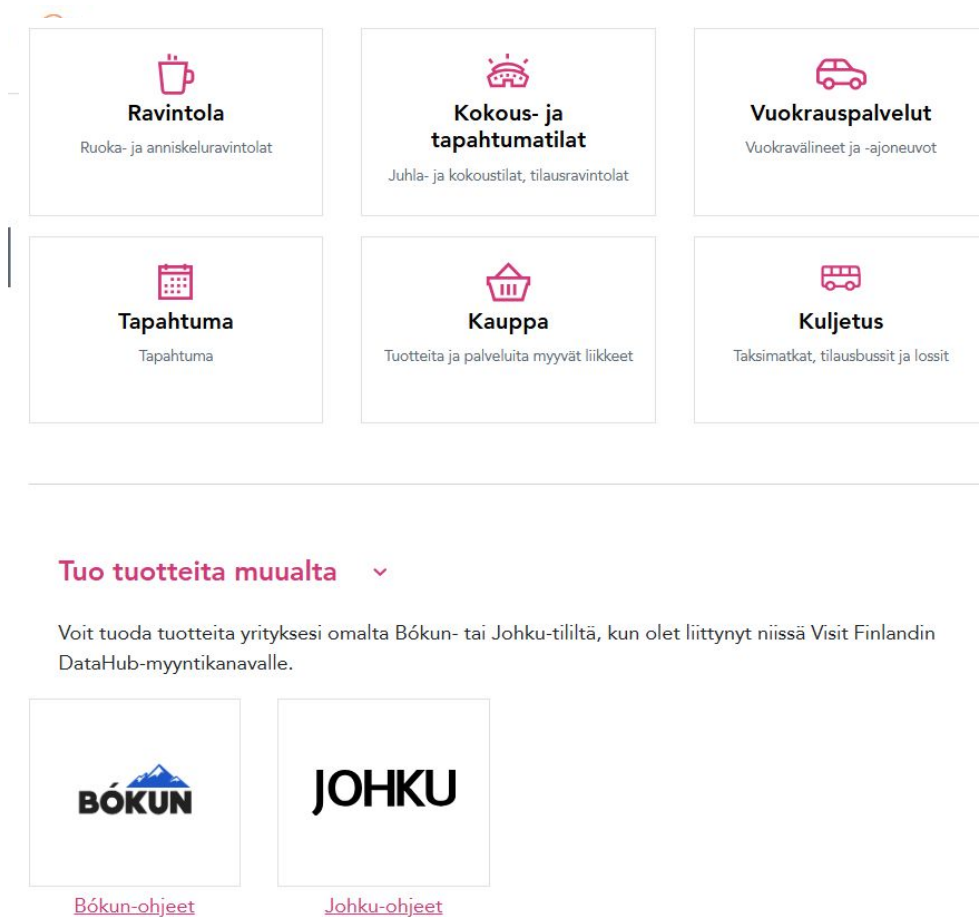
Ravintola
Ruoka- ja anniskeluravintolat

Kokous- ja tapahtumatilat
Juhla- ja kokoustilat, tilausravintolat

Vuokrauspalvelut
Vuokravälineet ja -ajoneuvot

Tapahtuma
Tapahtuma

Kauppa
Tuotteita ja palveluita myyvät liikkeet

Kuljetus
Taksimatkat, tilausbussit ja lossit

Tuo tuotteita muualta

Voit tuoda tuotteita yrityksesi omalta Bókun- tai Johku-tililtä, kun olet liittynyt niissä Visit Finlandin DataHub-myyntikanavalle.

BÓKUN

JOHKU

Bókun-ohjeet

Johku-ohjeet